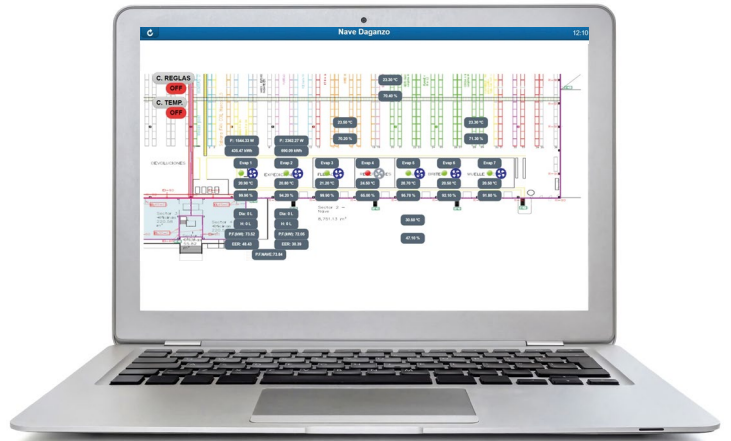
Nave Daganzo

12:10

C. REGLAS
OFF
C. TEMP.
OFF

23.30 °C
70.40 %

23.20 °C
70.20 %

23.30 °C
71.30 %

P.: 1044.33 W
426.47 kWh

P.: 2343.27 W
980.09 kWh

DEVOLUCIONES

Evap 1
20.80 °C
89.60 %

Evap 2
20.80 °C
84.20 %

Evap 3
21.20 °C
90.80 %

Evap 4
24.60 °C
66.00 %

Evap 5
20.70 °C
85.70 %

Evap 6
20.60 °C
82.10 %

Evap 7
20.80 °C
81.90 %

Dia: 0 L
Dia: 0 L
16 S L
16 S L
P.F.(kW): 73.52
P.F.(kW): 73.05
EER: 46.44
EER: 36.58
P.F.kW/E: 73.54

30.60 °C
47.10 %